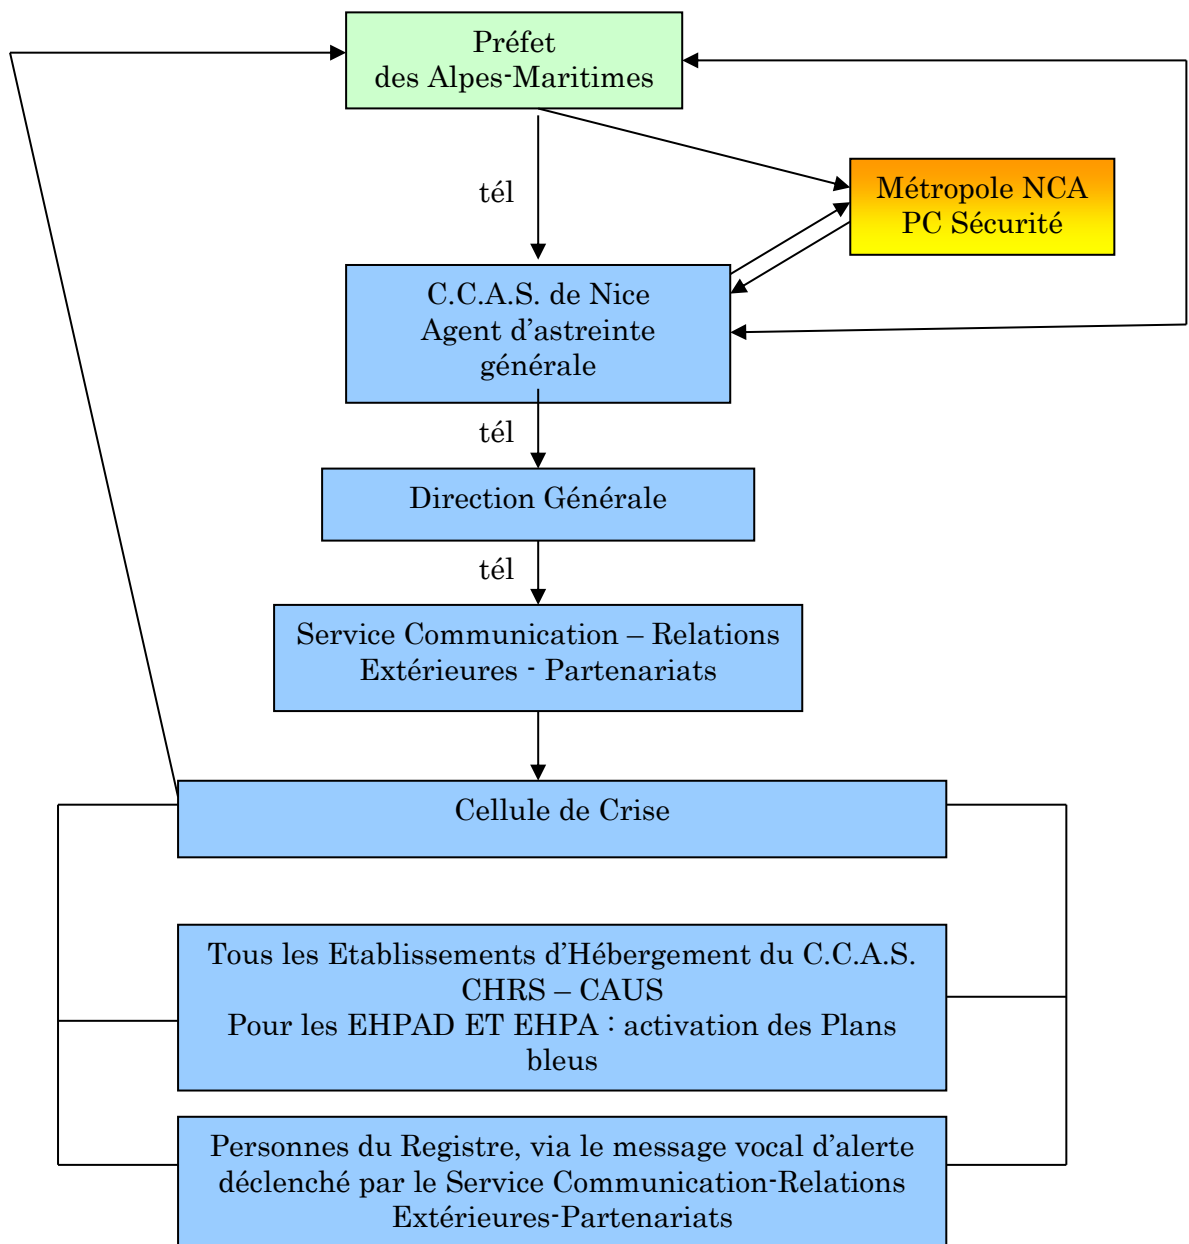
Préfet
des Alpes-Maritimes

tél

Métropole NCA
PC Sécurité

C.C.A.S. de Nice
Agent d'astreinte
générale

tél

Direction Générale

tél

Service Communication – Relations Extérieures - Partenariats

Cellule de Crise

Tous les Etablissements d'Hébergement du C.C.A.S.
CHRS – CAUS
Pour les EHPAD ET EHPA : activation des Plans bleus

Personnes du Registre, via le message vocal d'alerte déclenché par le Service Communication-Relations Extérieures-Partenariats